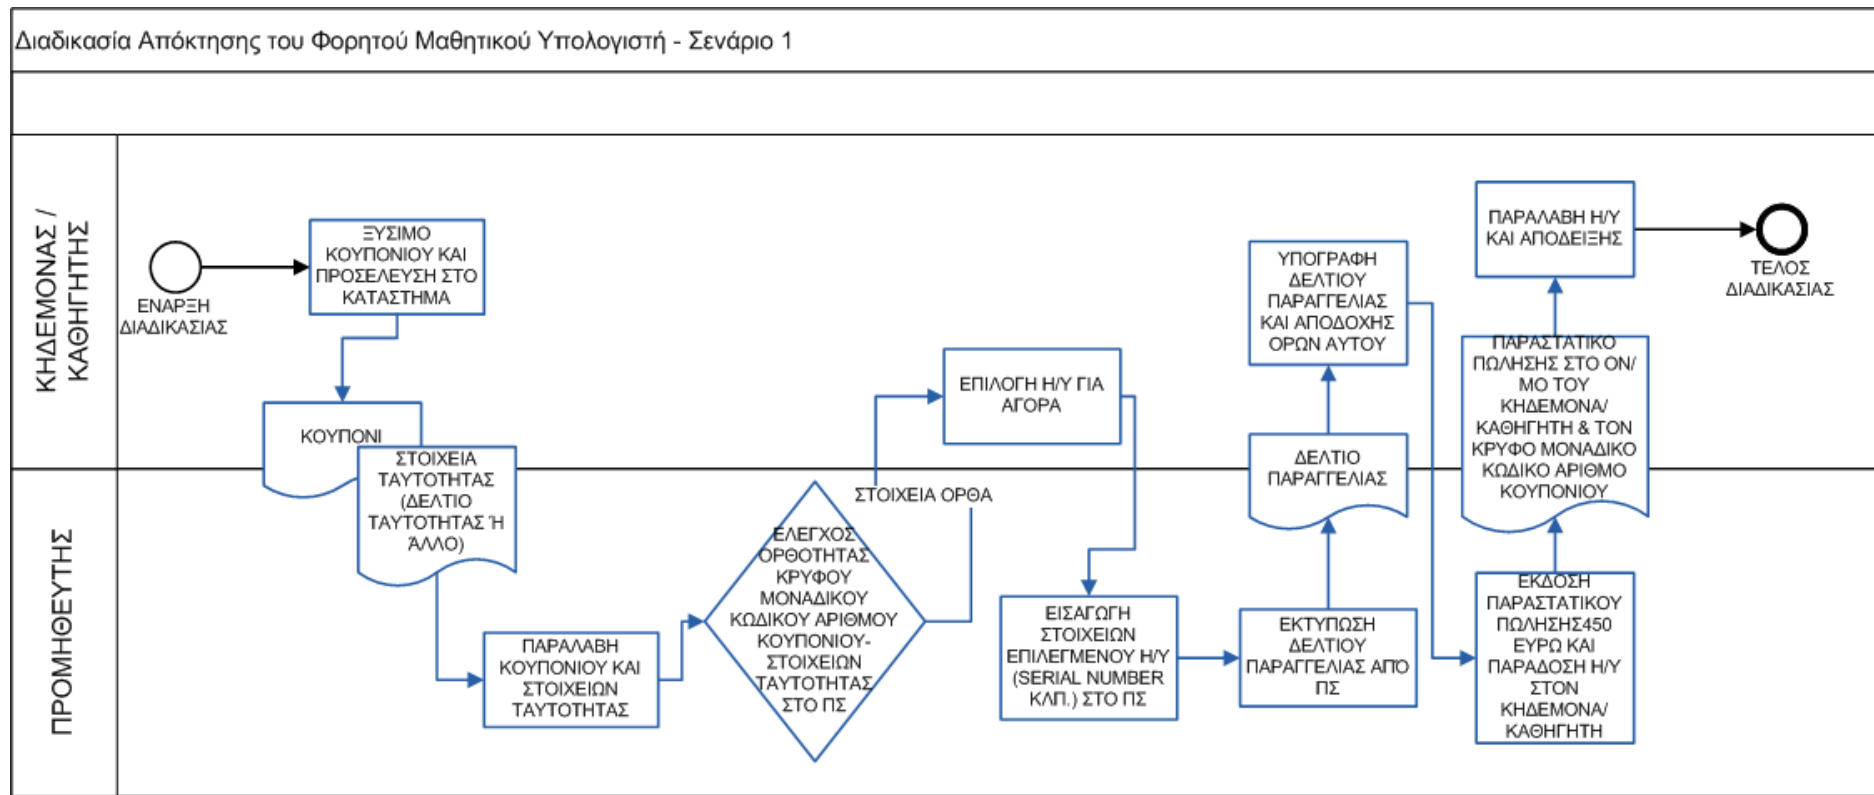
Διαδικασία Απόκτησης του Φορητού Μαθητικού Υπολογιστή - Σενάριο 1

ΚΗΔΕΜΟΝΑΣ / ΚΑΘΗΓΗΤΗΣ

ΕΝΑΡΞΗ ΔΙΑΔΙΚΑΣΙΑΣ

ΞΥΣΙΜΟ ΚΟΥΠΟΝΙΟΥ ΚΑΙ ΠΡΟΣΕΛΕΥΣΗ ΣΤΟ ΚΑΤΑΣΤΗΜΑ

ΚΟΥΠΟΝΙ

ΣΤΟΙΧΕΙΑ ΤΑΥΤΟΤΗΤΑΣ (ΔΕΛΤΙΟ ΤΑΥΤΟΤΗΤΑΣ Ή ΑΛΛΟ)

ΕΠΙΛΟΓΗ Η/Υ ΓΙΑ ΑΓΟΡΑ

ΥΠΟΓΡΑΦΗ ΔΕΛΤΙΟΥ ΠΑΡΑΓΓΕΛΙΑΣ ΚΑΙ ΑΠΟΔΟΧΗΣ ΟΡΩΝ ΑΥΤΟΥ

ΔΕΛΤΙΟ ΠΑΡΑΓΓΕΛΙΑΣ

ΠΑΡΑΛΑΒΗ Η/Υ ΚΑΙ ΑΠΟΔΕΙΞΗΣ

ΤΕΛΟΣ ΔΙΑΔΙΚΑΣΙΑΣ

ΠΑΡΑΣΤΑΤΙΚΟ ΠΩΛΗΣΗΣ ΣΤΟ ΟΝ/ΜΟ ΤΟΥ ΚΗΔΕΜΟΝΑ/ ΚΑΘΗΓΗΤΗ & ΤΟΝ ΚΡΥΦΟ ΜΟΝΑΔΙΚΟ ΚΩΔΙΚΟ ΑΡΙΘΜΟ ΚΟΥΠΟΝΙΟΥ

ΠΡΟΜΗΘΕΥΤΗΣ

ΣΤΟΙΧΕΙΑ ΟΡΘΑ

ΠΑΡΑΛΑΒΗ ΚΟΥΠΟΝΙΟΥ ΚΑΙ ΣΤΟΙΧΕΙΩΝ ΤΑΥΤΟΤΗΤΑΣ

ΕΛΕΓΧΟΣ ΟΡΘΟΤΗΤΑΣ ΚΡΥΦΟΥ ΜΟΝΑΔΙΚΟΥ ΚΩΔΙΚΟΥ ΑΡΙΘΜΟΥ ΚΟΥΠΟΝΙΟΥ- ΣΤΟΙΧΕΙΩΝ ΤΑΥΤΟΤΗΤΑΣ ΣΤΟ ΠΣ

ΕΙΣΑΓΩΓΗ ΣΤΟΙΧΕΙΩΝ ΕΠΙΛΕΓΜΕΝΟΥ Η/Υ (SERIAL NUMBER ΚΛΠ.) ΣΤΟ ΠΣ

ΕΚΤΥΠΩΣΗ ΔΕΛΤΙΟΥ ΠΑΡΑΓΓΕΛΙΑΣ ΑΠΟ ΠΣ

ΕΚΔΟΣΗ ΠΑΡΑΣΤΑΤΙΚΟΥ ΠΩΛΗΣΗΣ450 ΕΥΡΩ ΚΑΙ ΠΑΡΑΔΟΣΗ Η/Υ ΣΤΟΝ ΚΗΔΕΜΟΝΑ/ ΚΑΘΗΓΗΤΗ